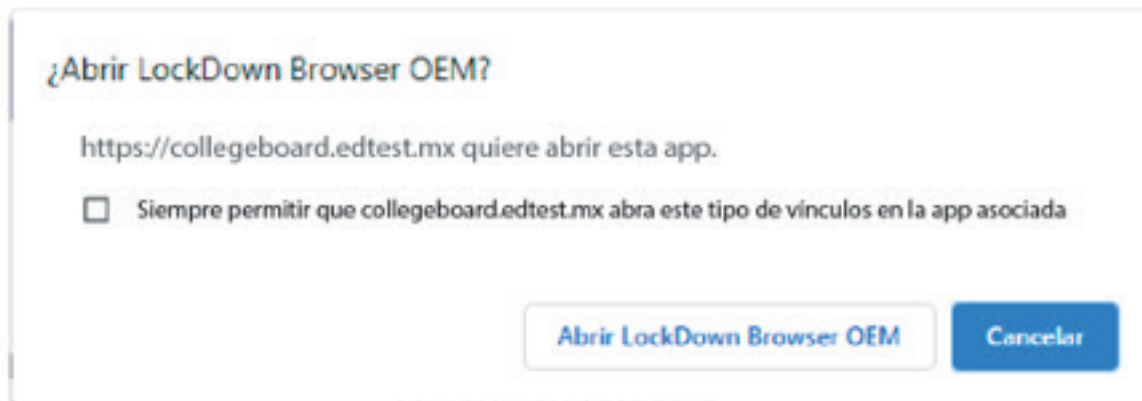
¿Abrir LockDown Browser OEM?

https://collegeboard.edtest.mx quiere abrir esta app.

Siempre permitir que collegeboard.edtest.mx abra este tipo de vínculos en la app asociada

Abrir LockDown Browser OEM

Cancelar